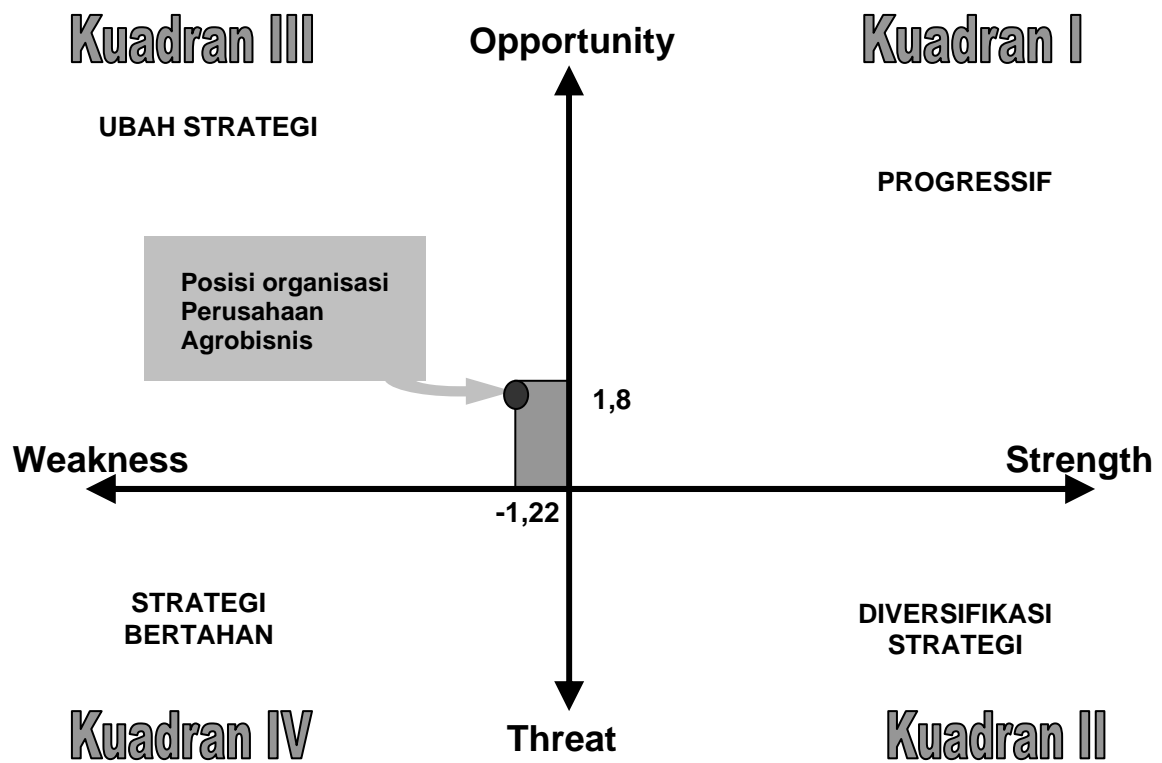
Kuadran III

Opportunity

Kuadran I

UBAH STRATEGI

PROGRESSIF

Posisi organisasi Perusahaan Agrobisnis

1,8

Weakness

Strength

-1,22

STRATEGI BERTAHAN

DIVERSIFIKASI STRATEGI

Kuadran IV

Threat

Kuadran II